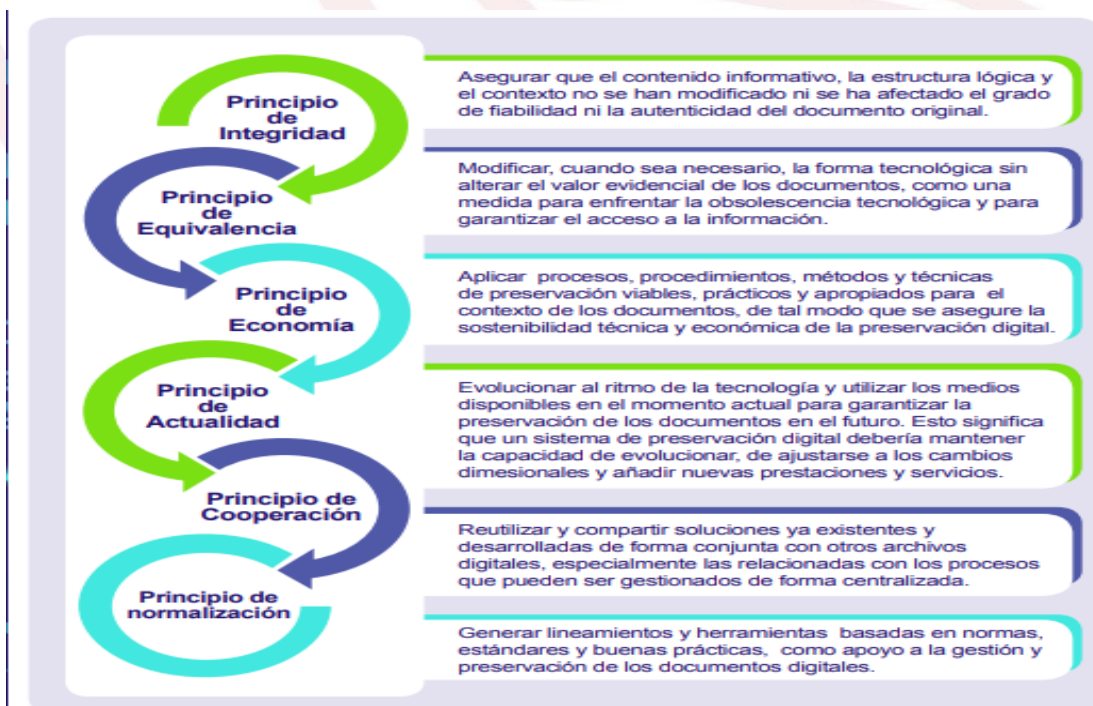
Principio de Integridad

Asegurar que el contenido informativo, la estructura lógica y el contexto no se han modificado ni se ha afectado el grado de fiabilidad ni la autenticidad del documento original.

Principio de Equivalencia

Modificar, cuando sea necesario, la forma tecnológica sin alterar el valor evidencial de los documentos, como una medida para enfrentar la obsolescencia tecnológica y para garantizar el acceso a la información.

Principio de Economía

Aplicar procesos, procedimientos, métodos y técnicas de preservación viables, prácticos y apropiados para el contexto de los documentos, de tal modo que se asegure la sostenibilidad técnica y económica de la preservación digital.

Principio de Actualidad

Evolucionar al ritmo de la tecnología y utilizar los medios disponibles en el momento actual para garantizar la preservación de los documentos en el futuro. Esto significa que un sistema de preservación digital debería mantener la capacidad de evolucionar, de ajustarse a los cambios dimesionales y añadir nuevas prestaciones y servicios.

Principio de Cooperación

Reutilizar y compartir soluciones ya existentes y desarrolladas de forma conjunta con otros archivos digitales, especialmente las relacionadas con los procesos que pueden ser gestionados de forma centralizada.

Principio de normalización

Generar lineamientos y herramientas basadas en normas, estándares y buenas prácticas, como apoyo a la gestión y preservación de los documentos digitales.